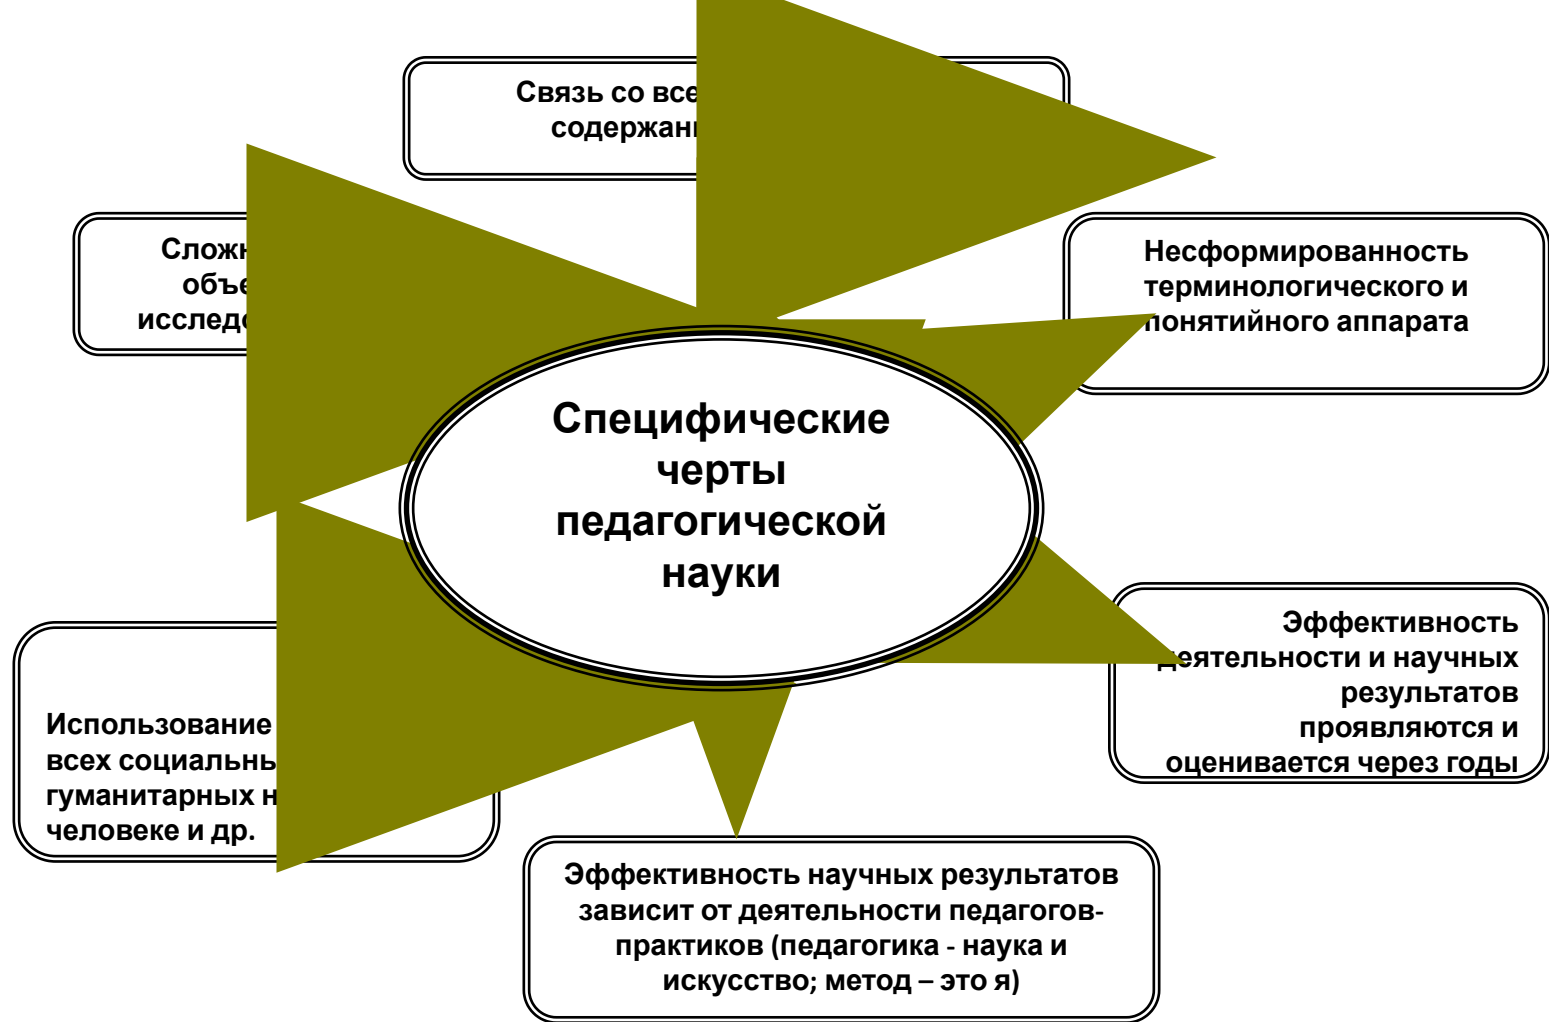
Связь со все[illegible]
содержан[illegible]

Сложн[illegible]
объе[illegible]
исследо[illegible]

Несформированность терминологического и понятийного аппарата

Специфические черты педагогической науки

Эффективность деятельности и научных результатов проявляются и оценивается через годы

Использование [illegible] всех социальнь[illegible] гуманитарных н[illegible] человеке и др.

Эффективность научных результатов зависит от деятельности педагогов-практиков (педагогика - наука и искусство; метод – это я)